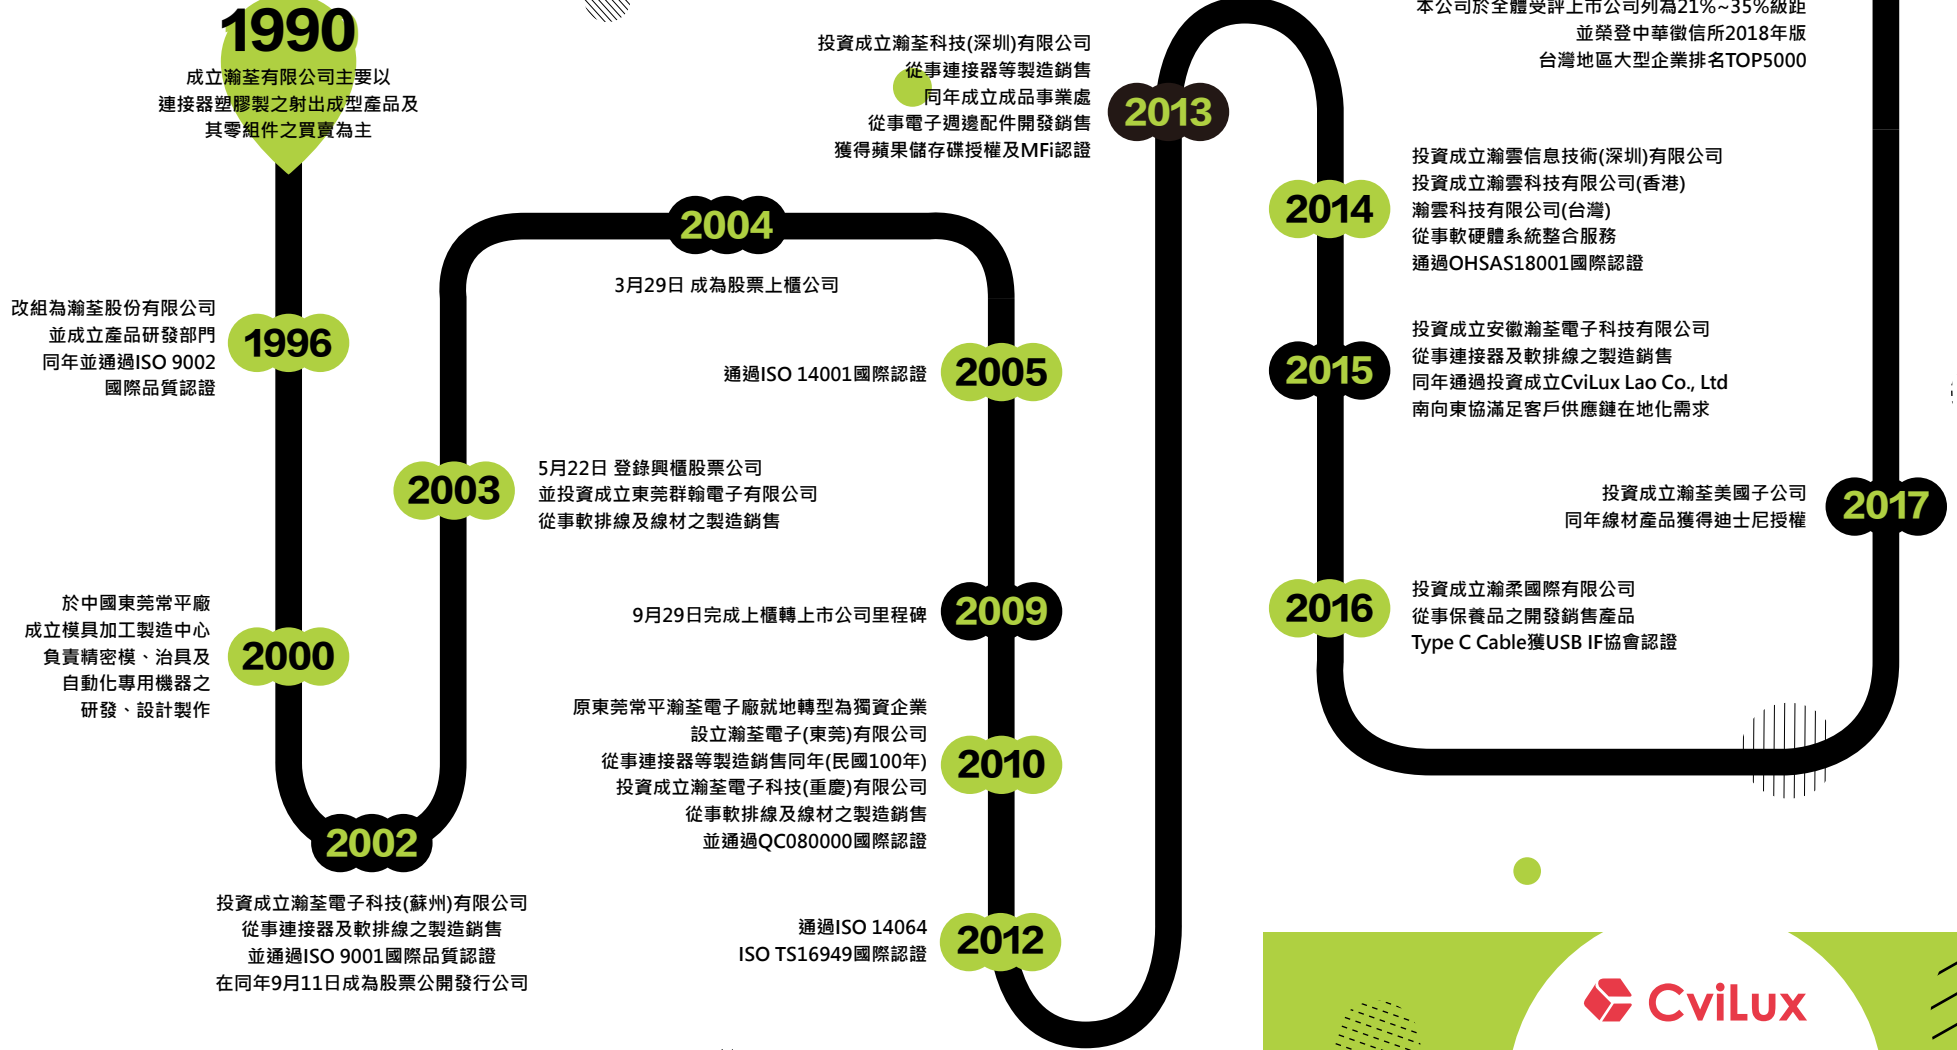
1990

成立瀚荃有限公司主要以連接器塑膠製之射出成型產品及其零組件之買賣為主

1996

改組為瀚荃股份有限公司並成立產品研發部門同年並通過ISO 9002國際品質認證

2000

於中國東莞常平廠成立模具加工製造中心負責精密模、治具及自動化專用機器之研發、設計製作

2002

投資成立瀚荃電子科技(蘇州)有限公司從事連接器及軟排線之製造銷售並通過ISO 9001國際品質認證在同年9月11日成為股票公開發行公司

2003

5月22日 登錄興櫃股票公司並投資成立東莞群翰電子有限公司從事軟排線及線材之製造銷售

2004

3月29日 成為股票上櫃公司

2005

通過ISO 14001國際認證

2009

9月29日完成上櫃轉上市公司里程碑

2010

原東莞常平瀚荃電子廠就地轉型為獨資企業設立瀚荃電子(東莞)有限公司從事連接器等製造銷售同年(民國100年)投資成立瀚荃電子科技(重慶)有限公司從事軟排線及線材之製造銷售並通過QC080000國際認證

2012

通過ISO 14064 ISO TS16949國際認證

2013

投資成立瀚荃科技(深圳)有限公司從事連接器等製造銷售同年成立成品事業處從事電子週邊配件開發銷售獲得蘋果儲存碟授權及MFi認證

本公司於全體受評上市公司列為21%~35%級距並榮登中華徵信所2018年版台灣地區大型企業排名TOP5000

2014

投資成立瀚雲信息技術(深圳)有限公司投資成立瀚雲科技有限公司(香港)瀚雲科技有限公司(台灣)從事軟硬體系統整合服務通過OHSAS18001國際認證

2015

投資成立安徽瀚荃電子科技有限公司從事連接器及軟排線之製造銷售同年通過投資成立CviLux Lao Co., Ltd南向東協滿足客戶供應鏈在地化需求

2017

投資成立瀚荃美國子公司同年線材產品獲得迪士尼授權

2016

投資成立瀚柔國際有限公司從事保養品之開發銷售產品Type C Cable獲USB IF協會認證

CviLux